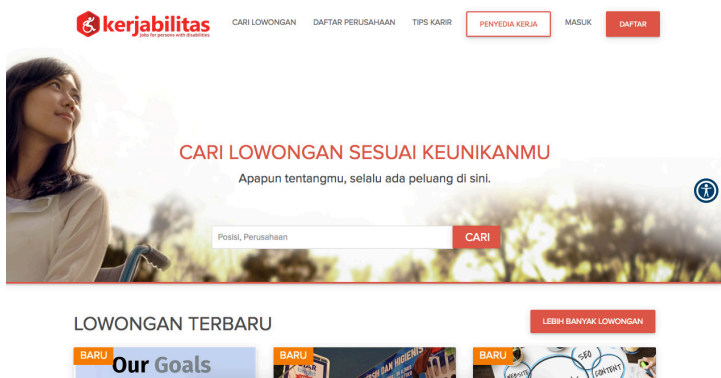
kerjabilitas
jobs for persons with disabilities

CARI LOWONGAN DAFTAR PERUSAHAAN TIPS KARIR PENYEDIA KERJA MASUK DAFTAR

CARI LOWONGAN SESUAI KEUNIKANMU

Apapun tentangmu, selalu ada peluang di sini.

Posisi, Perusahaan CARI

LOWONGAN TERBARU

LEBIH BANYAK LOWONGAN

BARU
Our Goals

BARU

BARU
SEO
CONTENT
WEBSITE